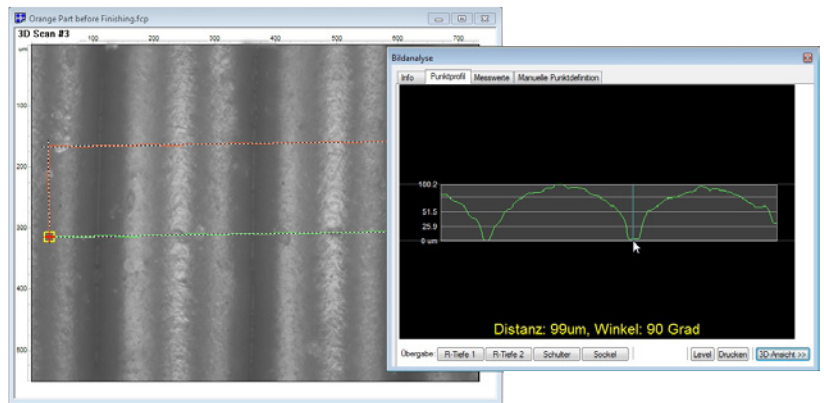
Orange Part before Finishing.fcp

3D Scan #3

um 100 200 300 400 500 600 700

100
200
300
400
500

Bildanalyse

Info | Punktprofil | Messwerte | Manuelle Punktdefinition

100.2
51.5
25.9
0 um

Distanz: 99um, Winkel: 90 Grad

Übergabe: R-Tiefe 1 | R-Tiefe 2 | Schulter | Sockel | Level | Drucken | 3D Ansicht >>